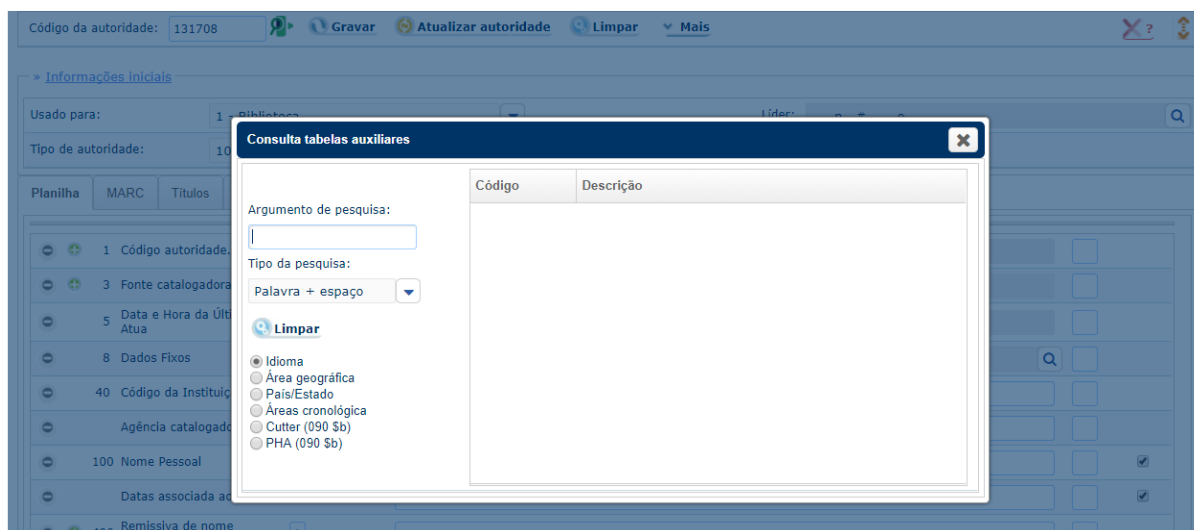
Código da autoridade: 131708 Gravar Atualizar autoridade Limpar Mais

» Informações iniciais

Usado para: 1 - Biblioteca
Líder:

Tipo de autoridade: 10

Planilha MARC Títulos

1 Código autoridade.
3 Fonte catalogadora
5 Data e Hora da Últ Atua
8 Dados Fixos
40 Código da Instituiç
Agência catalogado
100 Nome Pessoal
Datas associada ac
Remissiva de nome

Consulta tabelas auxiliares

Argumento de pesquisa:

Tipo da pesquisa:
Palavra + espaço

Limpar

Idioma
Área geográfica
País/Estado
Áreas cronológica
Cutter (090 $b)
PHA (090 $b)

| Código | Descrição |
|---|---|